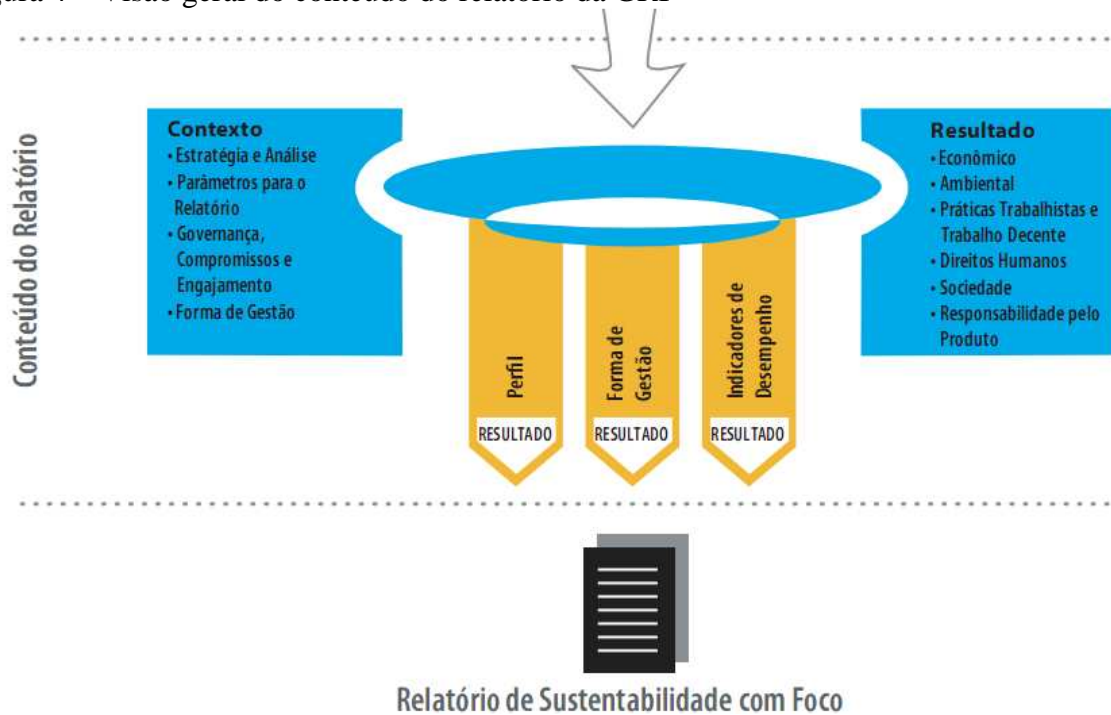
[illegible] – Visão geral do conteúdo do relatório da GRI

Conteúdo do Relatório

Contexto
• Estratégia e Análise
• Parâmetros para o Relatório
• Governança, Compromissos e Engajamento
• Forma de Gestão

Perfil
RESULTADO

Forma de Gestão
RESULTADO

Indicadores de Desempenho
RESULTADO

Resultado
• Econômico
• Ambiental
• Práticas Trabalhistas e Trabalho Decente
• Direitos Humanos
• Sociedade
• Responsabilidade pelo Produto

Relatório de Sustentabilidade com Foco